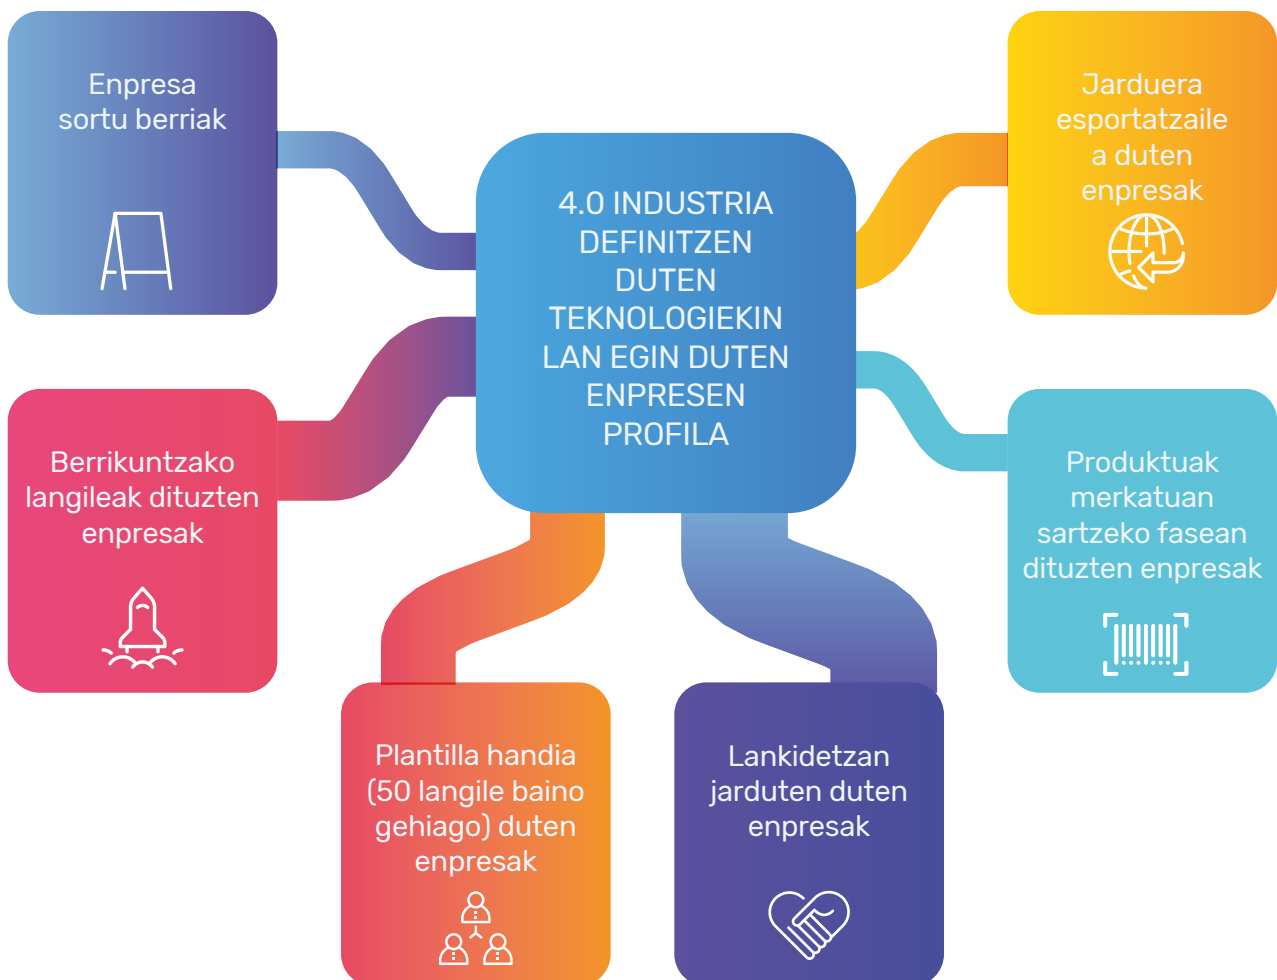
Enpresa sortu berriak

4.0 INDUSTRIA DEFINITZEN DUTEN TEKNOLOGIEKIN LAN EGIN DUTEN ENPRESEN PROFILA

Jarduera esportatzaile a duten enpresak

Berrikuntzako langileak dituzten enpresak

Produktuak merkatuan sartzeko fasean dituzten enpresak

Plantilla handia (50 langile baino gehiago) duten enpresak

Lankidetzan jarduten duten enpresak